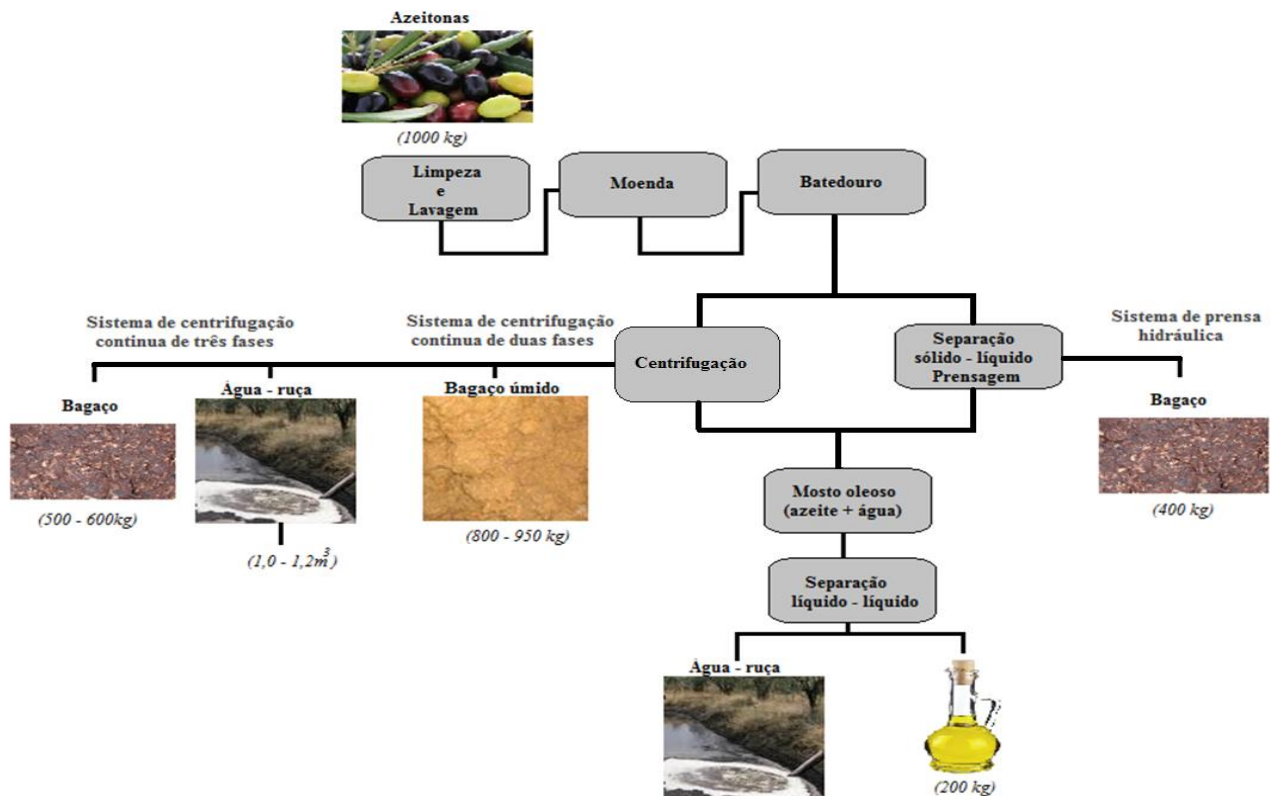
Azeitonas

(1000 kg)

Limpeza e Lavagem

Moenda

Batedouro

Sistema de centrifugação continua de três fases

Sistema de centrifugação continua de duas fases

Centrifugação

Separação sólido - líquido Prensagem

Sistema de prensa hidráulica

Bagaço

Água - ruça

Bagaço úmido

Bagaço

(500 - 600kg)

(1,0 - 1,2$m^3$)

(800 - 950 kg)

(400 kg)

Mosto oleoso (azeite + água)

Separação líquido - líquido

Água - ruça

(200 kg)